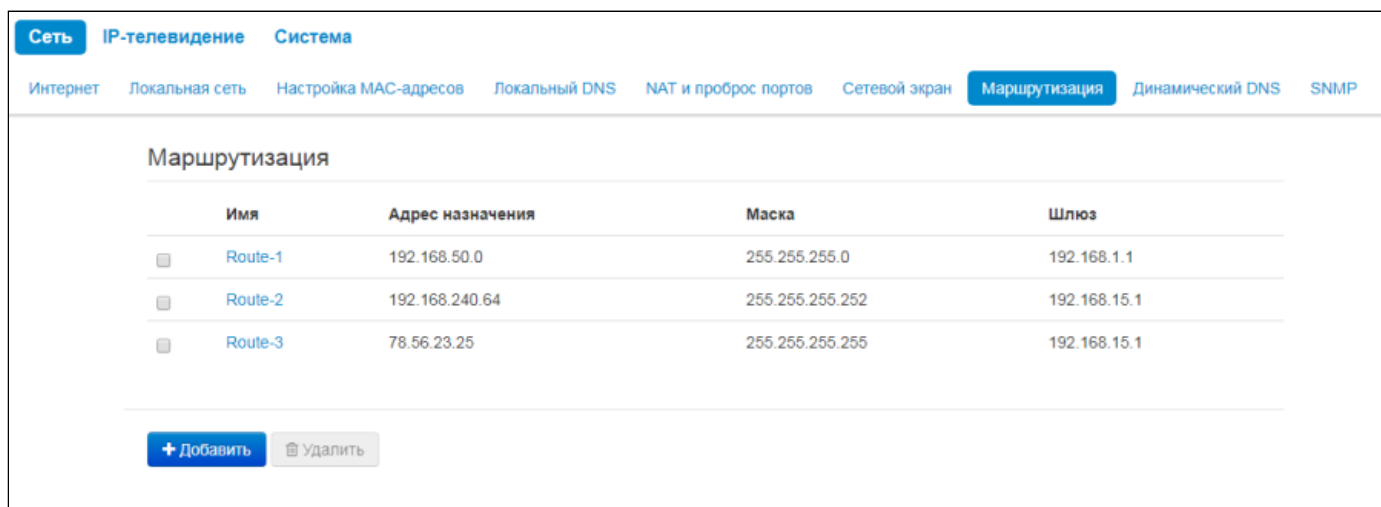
Сеть IP-телевидение Система

Интернет Локальная сеть Настройка MAC-адресов Локальный DNS NAT и проброс портов Сетевой экран Маршрутизация Динамический DNS SNMP

Маршрутизация

| | Имя | Адрес назначения | Маска | Шлюз |
|---|---|---|---|---|
| | Route-1 | 192.168.50.0 | 255.255.255.0 | 192.168.1.1 |
| | Route-2 | 192.168.240.64 | 255.255.255.252 | 192.168.15.1 |
| | Route-3 | 78.56.23.25 | 255.255.255.255 | 192.168.15.1 |

+ Добавить Удалить